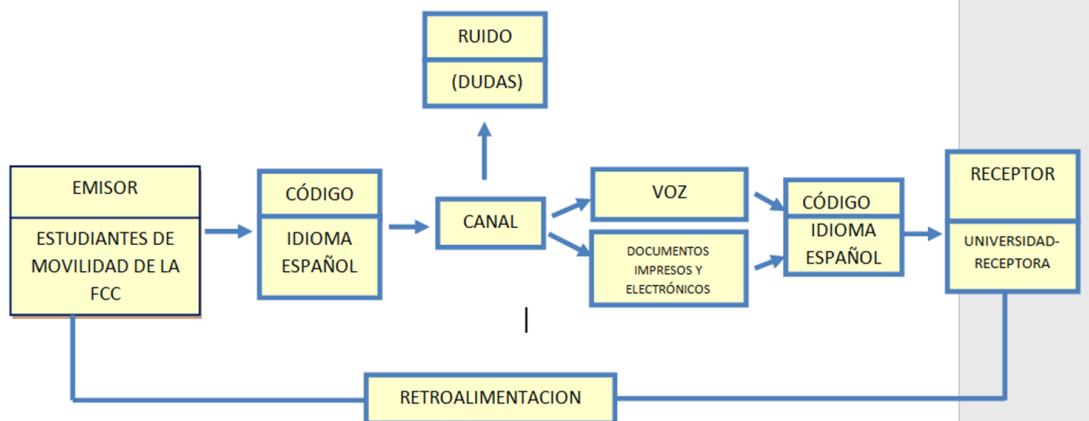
RUIDO
(DUDAS)

EMISOR
ESTUDIANTES DE MOVILIDAD DE LA FCC

CÓDIGO
IDIOMA ESPAÑOL

CANAL

VOZ

DOCUMENTOS IMPRESOS Y ELECTRÓNICOS

CÓDIGO
IDIOMA ESPAÑOL

RECEPTOR
UNIVERSIDAD-RECEPTORA

RETROALIMENTACION